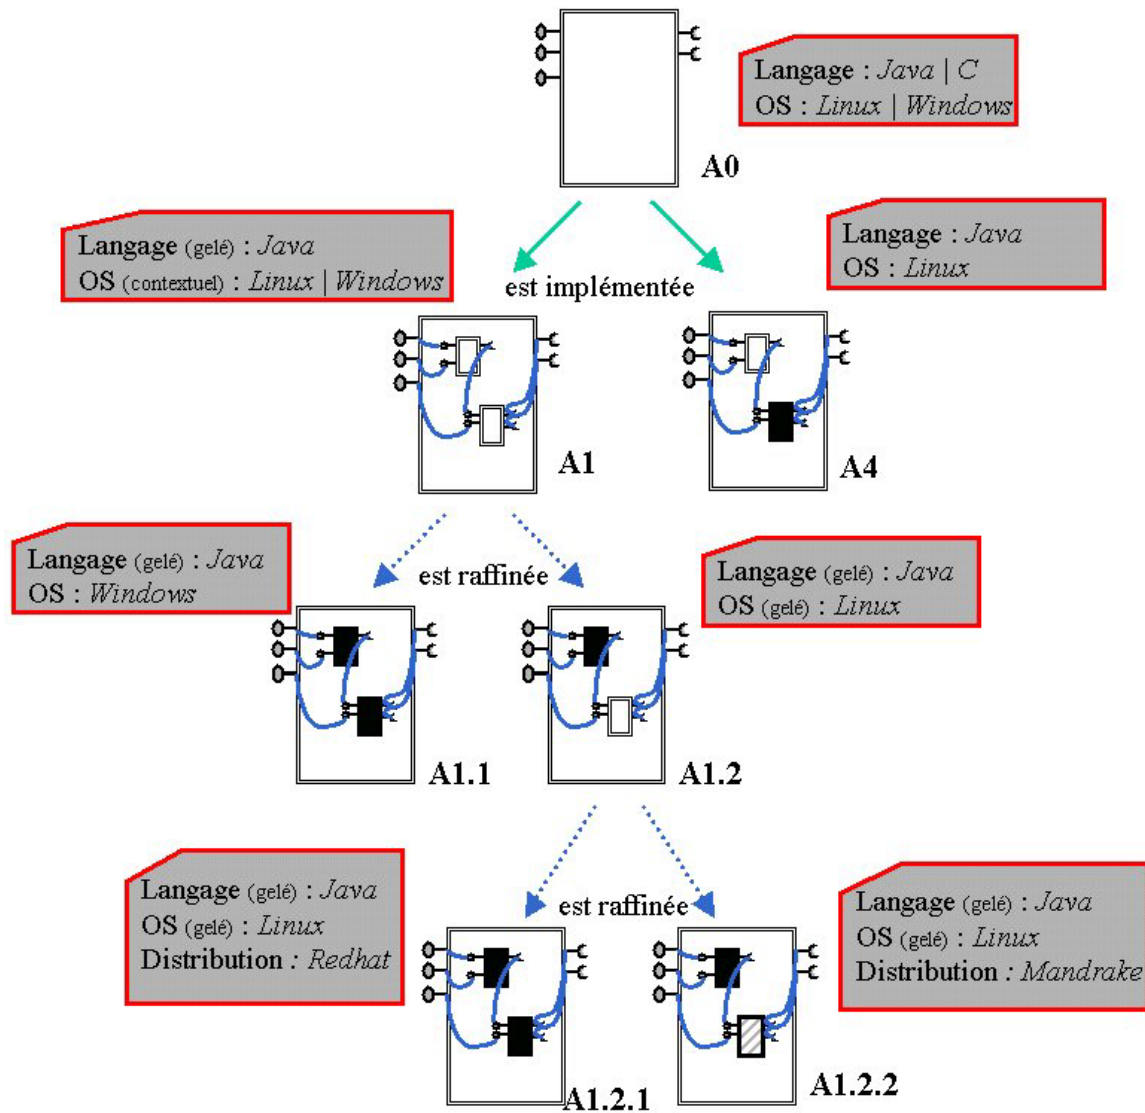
Langage : *Java* | *C*
OS : *Linux* | *Windows*

A0

Langage (gelé) : *Java*
OS (contextuel) : *Linux* | *Windows*

est implémentée

Langage : *Java*
OS : *Linux*

A1

A4

Langage (gelé) : *Java*
OS : *Windows*

est raffinée

Langage (gelé) : *Java*
OS (gelé) : *Linux*

A1.1

A1.2

Langage (gelé) : *Java*
OS (gelé) : *Linux*
Distribution : *Redhat*

est raffinée

Langage (gelé) : *Java*
OS (gelé) : *Linux*
Distribution : *Mandrake*

A1.2.1

A1.2.2